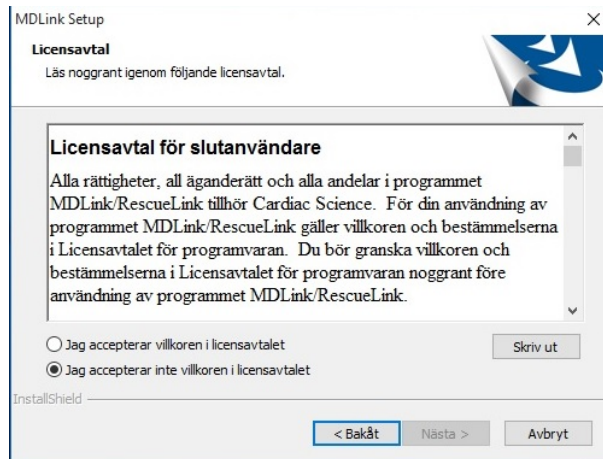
MDLink Setup

×

Licensavtal

Läs noggrant igenom följande licensavtal.

Licensavtal för slutanvändare

Alla rättigheter, all äganderätt och alla andelar i programmet MDLink/RescueLink tillhör Cardiac Science. För din användning av programmet MDLink/RescueLink gäller villkoren och bestämmelserna i Licensavtalet för programvaran. Du bör granska villkoren och bestämmelserna i Licensavtalet för programvaran noggrant före användning av programmet MDLink/RescueLink.

Jag accepterar villkoren i licensavtalet

Jag accepterar inte villkoren i licensavtalet

Skriv ut

InstallShield

< Bakåt

Nästa >

Avbryt